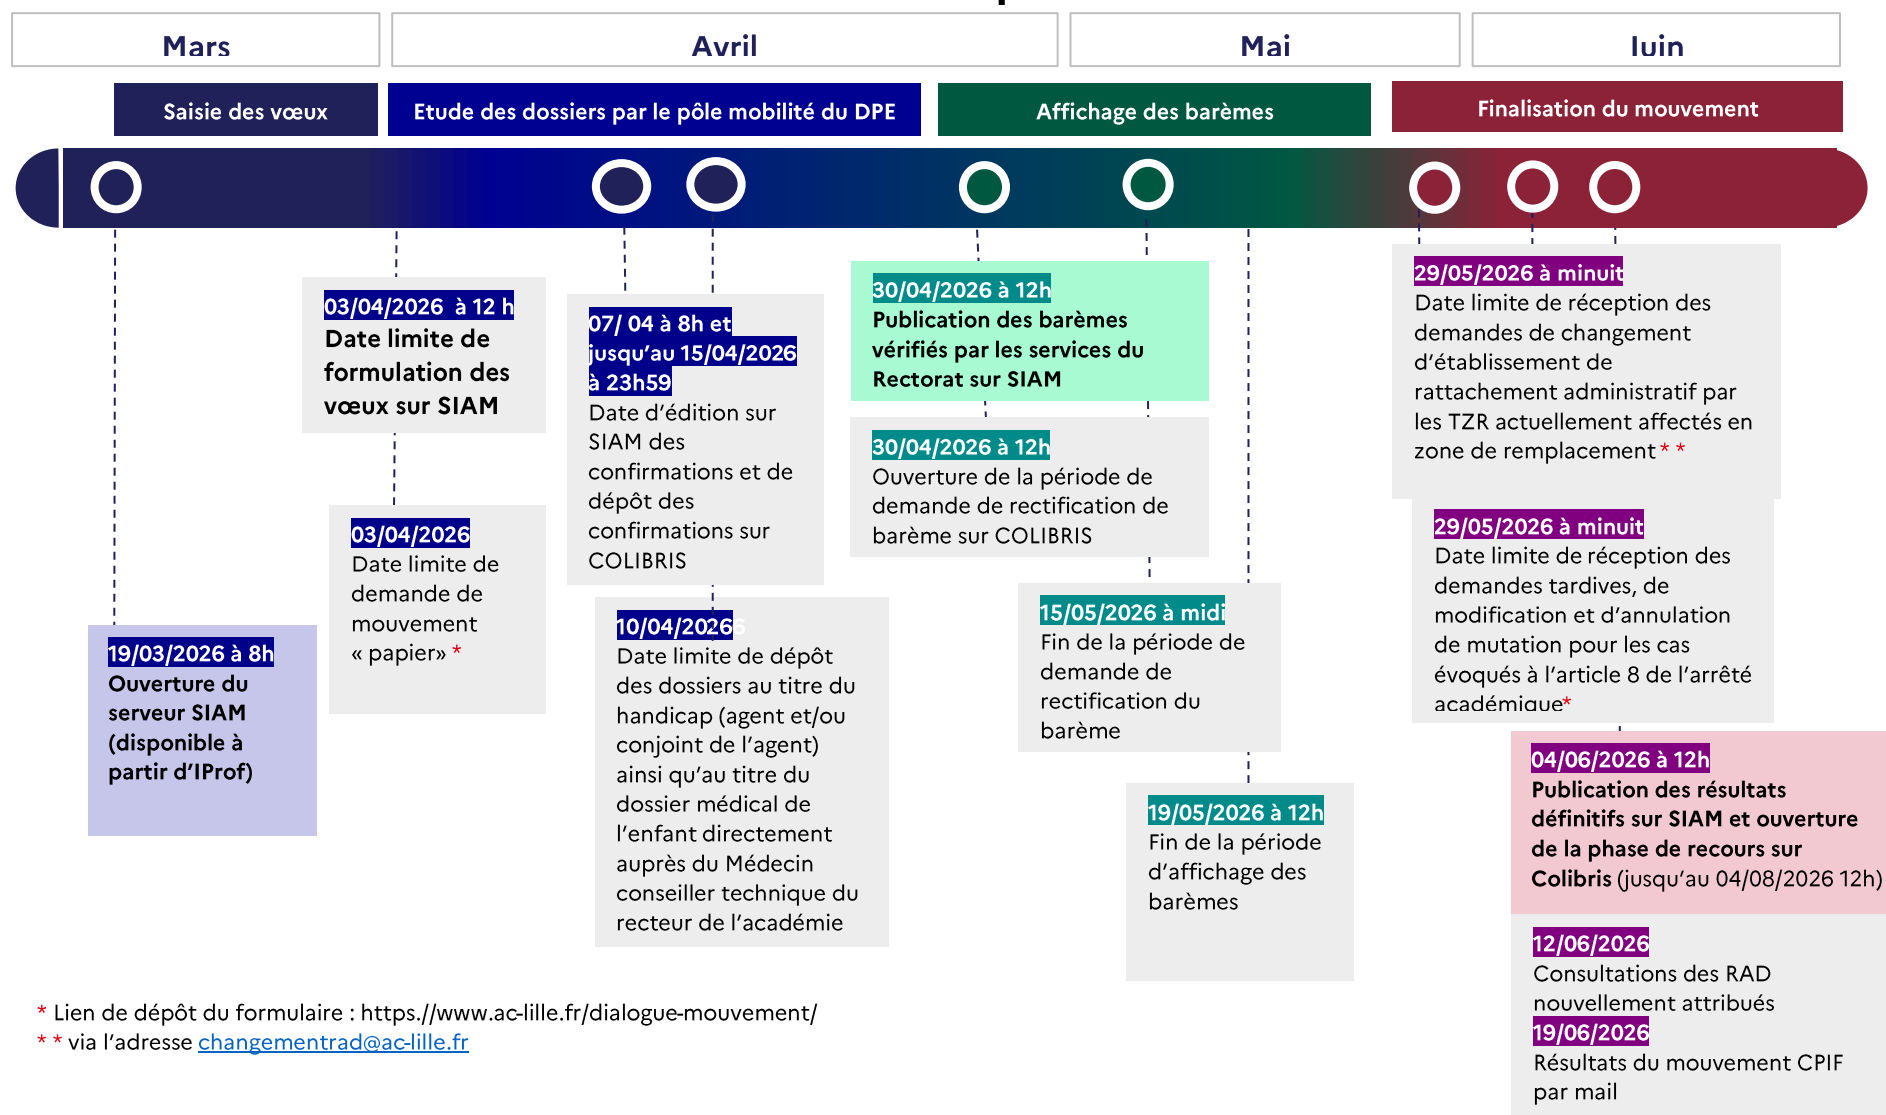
Mars

Avril

Mai

Juin

Saisie des vœux

Etude des dossiers par le pôle mobilité du DPE

Affichage des barèmes

Finalisation du mouvement

19/03/2026 à 8h
Ouverture du serveur SIAM (disponible à partir d'IProf)

03/04/2026 à 12 h
Date limite de formulation des vœux sur SIAM

03/04/2026
Date limite de demande de mouvement « papier» *

07/ 04 à 8h et jusqu'au 15/04/2026 à 23h59
Date d'édition sur SIAM des confirmations et de dépôt des confirmations sur COLIBRIS

10/04/2026
Date limite de dépôt des dossiers au titre du handicap (agent et/ou conjoint de l'agent) ainsi qu'au titre du dossier médical de l'enfant directement auprès du Médecin conseiller technique du recteur de l'académie

30/04/2026 à 12h
Publication des barèmes vérifiés par les services du Rectorat sur SIAM

30/04/2026 à 12h
Ouverture de la période de demande de rectification de barème sur COLIBRIS

15/05/2026 à midi
Fin de la période de demande de rectification du barème

19/05/2026 à 12h
Fin de la période d'affichage des barèmes

29/05/2026 à minuit
Date limite de réception des demandes de changement d'établissement de rattachement administratif par les TZR actuellement affectés en zone de remplacement * *

29/05/2026 à minuit
Date limite de réception des demandes tardives, de modification et d'annulation de mutation pour les cas évoqués à l'article 8 de l'arrêté académique*

04/06/2026 à 12h
Publication des résultats définitifs sur SIAM et ouverture de la phase de recours sur Colibris (jusqu'au 04/08/2026 12h)

12/06/2026
Consultations des RAD nouvellement attribués
19/06/2026
Résultats du mouvement CPIF par mail

* Lien de dépôt du formulaire : https.//www.ac-lille.fr/dialogue-mouvement/
* * via l'adresse changementrad@ac-lille.fr